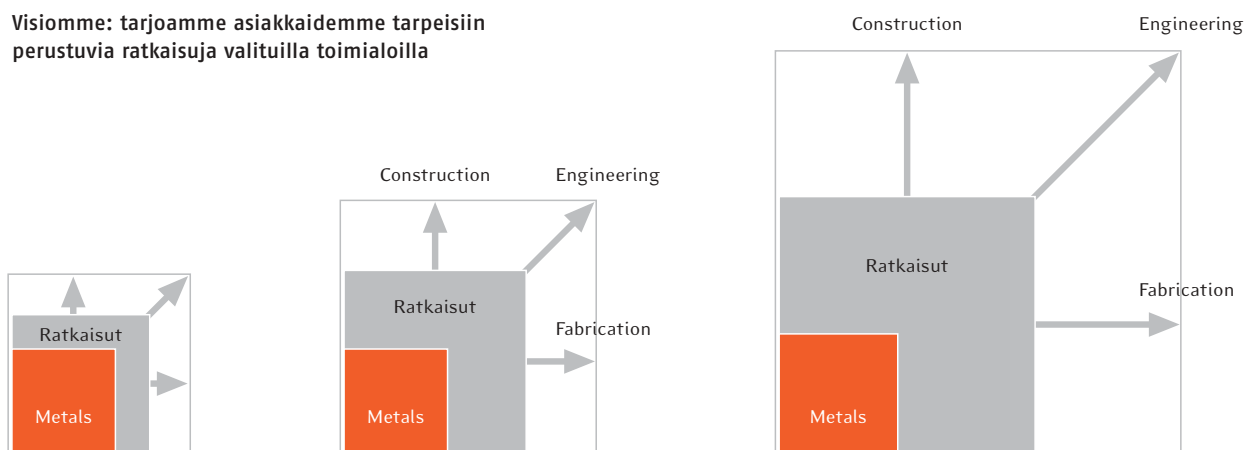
Visiomme: tarjoamme asiakkaidemme tarpeisiin perustuvia ratkaisuja valituilla toimialoilla

Ratkaisut

Metals

Construction

Engineering

Ratkaisut

Fabrication

Metals

Construction

Engineering

Ratkaisut

Fabrication

Metals